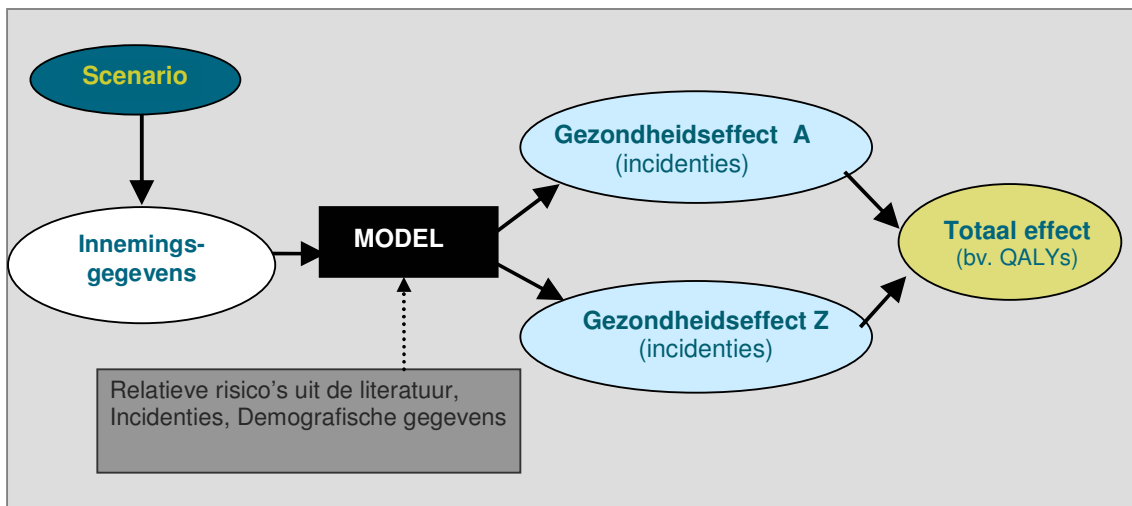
Scenario

Innemings-gegevens

MODEL

Relatieve risico's uit de literatuur, Incidenties, Demografische gegevens

Gezondheidseffect A
(incidenties)

Gezondheidseffect Z
(incidenties)

Totaal effect
(bv. QALYs)